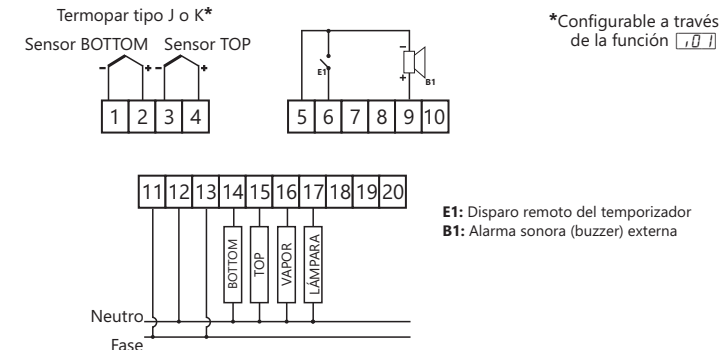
Termopar tipo J o K*

Sensor BOTTOM Sensor TOP

- + - +

1 2 3 4

E1

-

+

B1

5 6 7 8 9 10

*Configurable a través de la función $\overline{\lrcorner 01}$

11 12 13 14 15 16 17 18 19 20

BOTTOM TOP VAPOR LÁMPARA

Neutro

Fase

**E1:** Disparo remoto del temporizador
**B1:** Alarma sonora (buzzer) externa